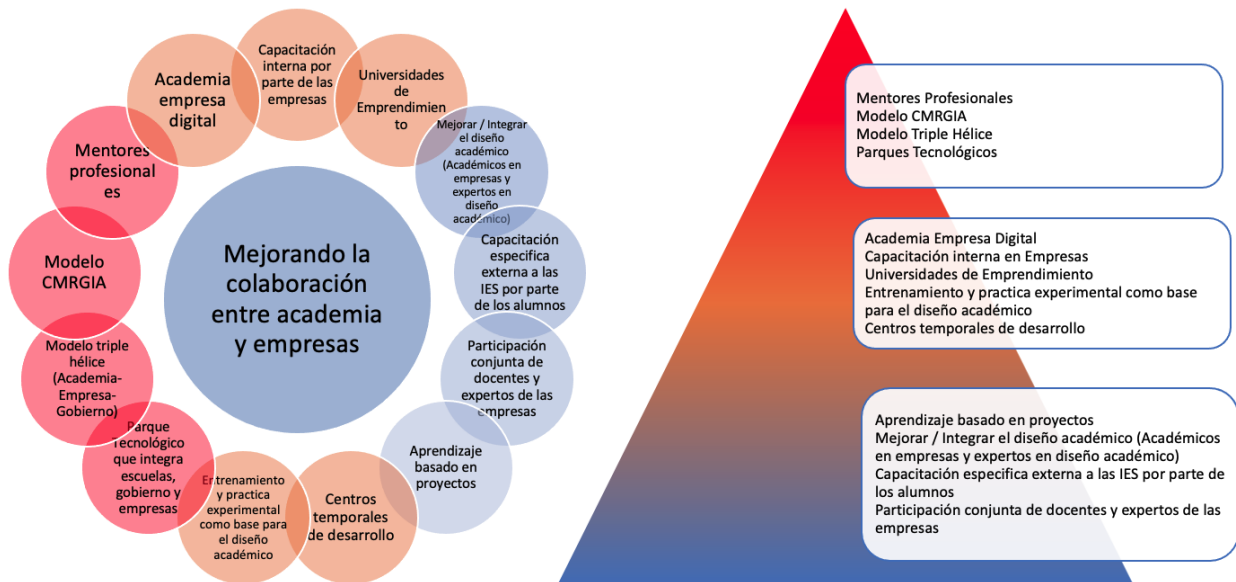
Mejorando la colaboración entre academia y empresas

Capacitación interna por parte de las empresas

Universidades de Emprendimien to

Mejorar / Integrar el diseño académico (Académicos en empresas y expertos en diseño académico)

Capacitación especifica externa a las IES por parte de los alumnos

Participación conjunta de docentes y expertos de las empresas

Aprendizaje basado en proyectos

Centros temporales de desarrollo

Entrenamiento y practica experimental como base para el diseño académico

Parque Tecnológico que integra escuelas, gobierno y empresas

Modelo triple hélice (Academia-Empresa-Gobierno)

Modelo CMRGIA

Mentores profesional es

Academia empresa digital

Mentores Profesionales
Modelo CMRGIA
Modelo Triple Hélice
Parques Tecnológicos

Academia Empresa Digital
Capacitación interna en Empresas
Universidades de Emprendimiento
Entrenamiento y practica experimental como base para el diseño académico
Centros temporales de desarrollo

Aprendizaje basado en proyectos
Mejorar / Integrar el diseño académico (Académicos en empresas y expertos en diseño académico)
Capacitación especifica externa a las IES por parte de los alumnos
Participación conjunta de docentes y expertos de las empresas